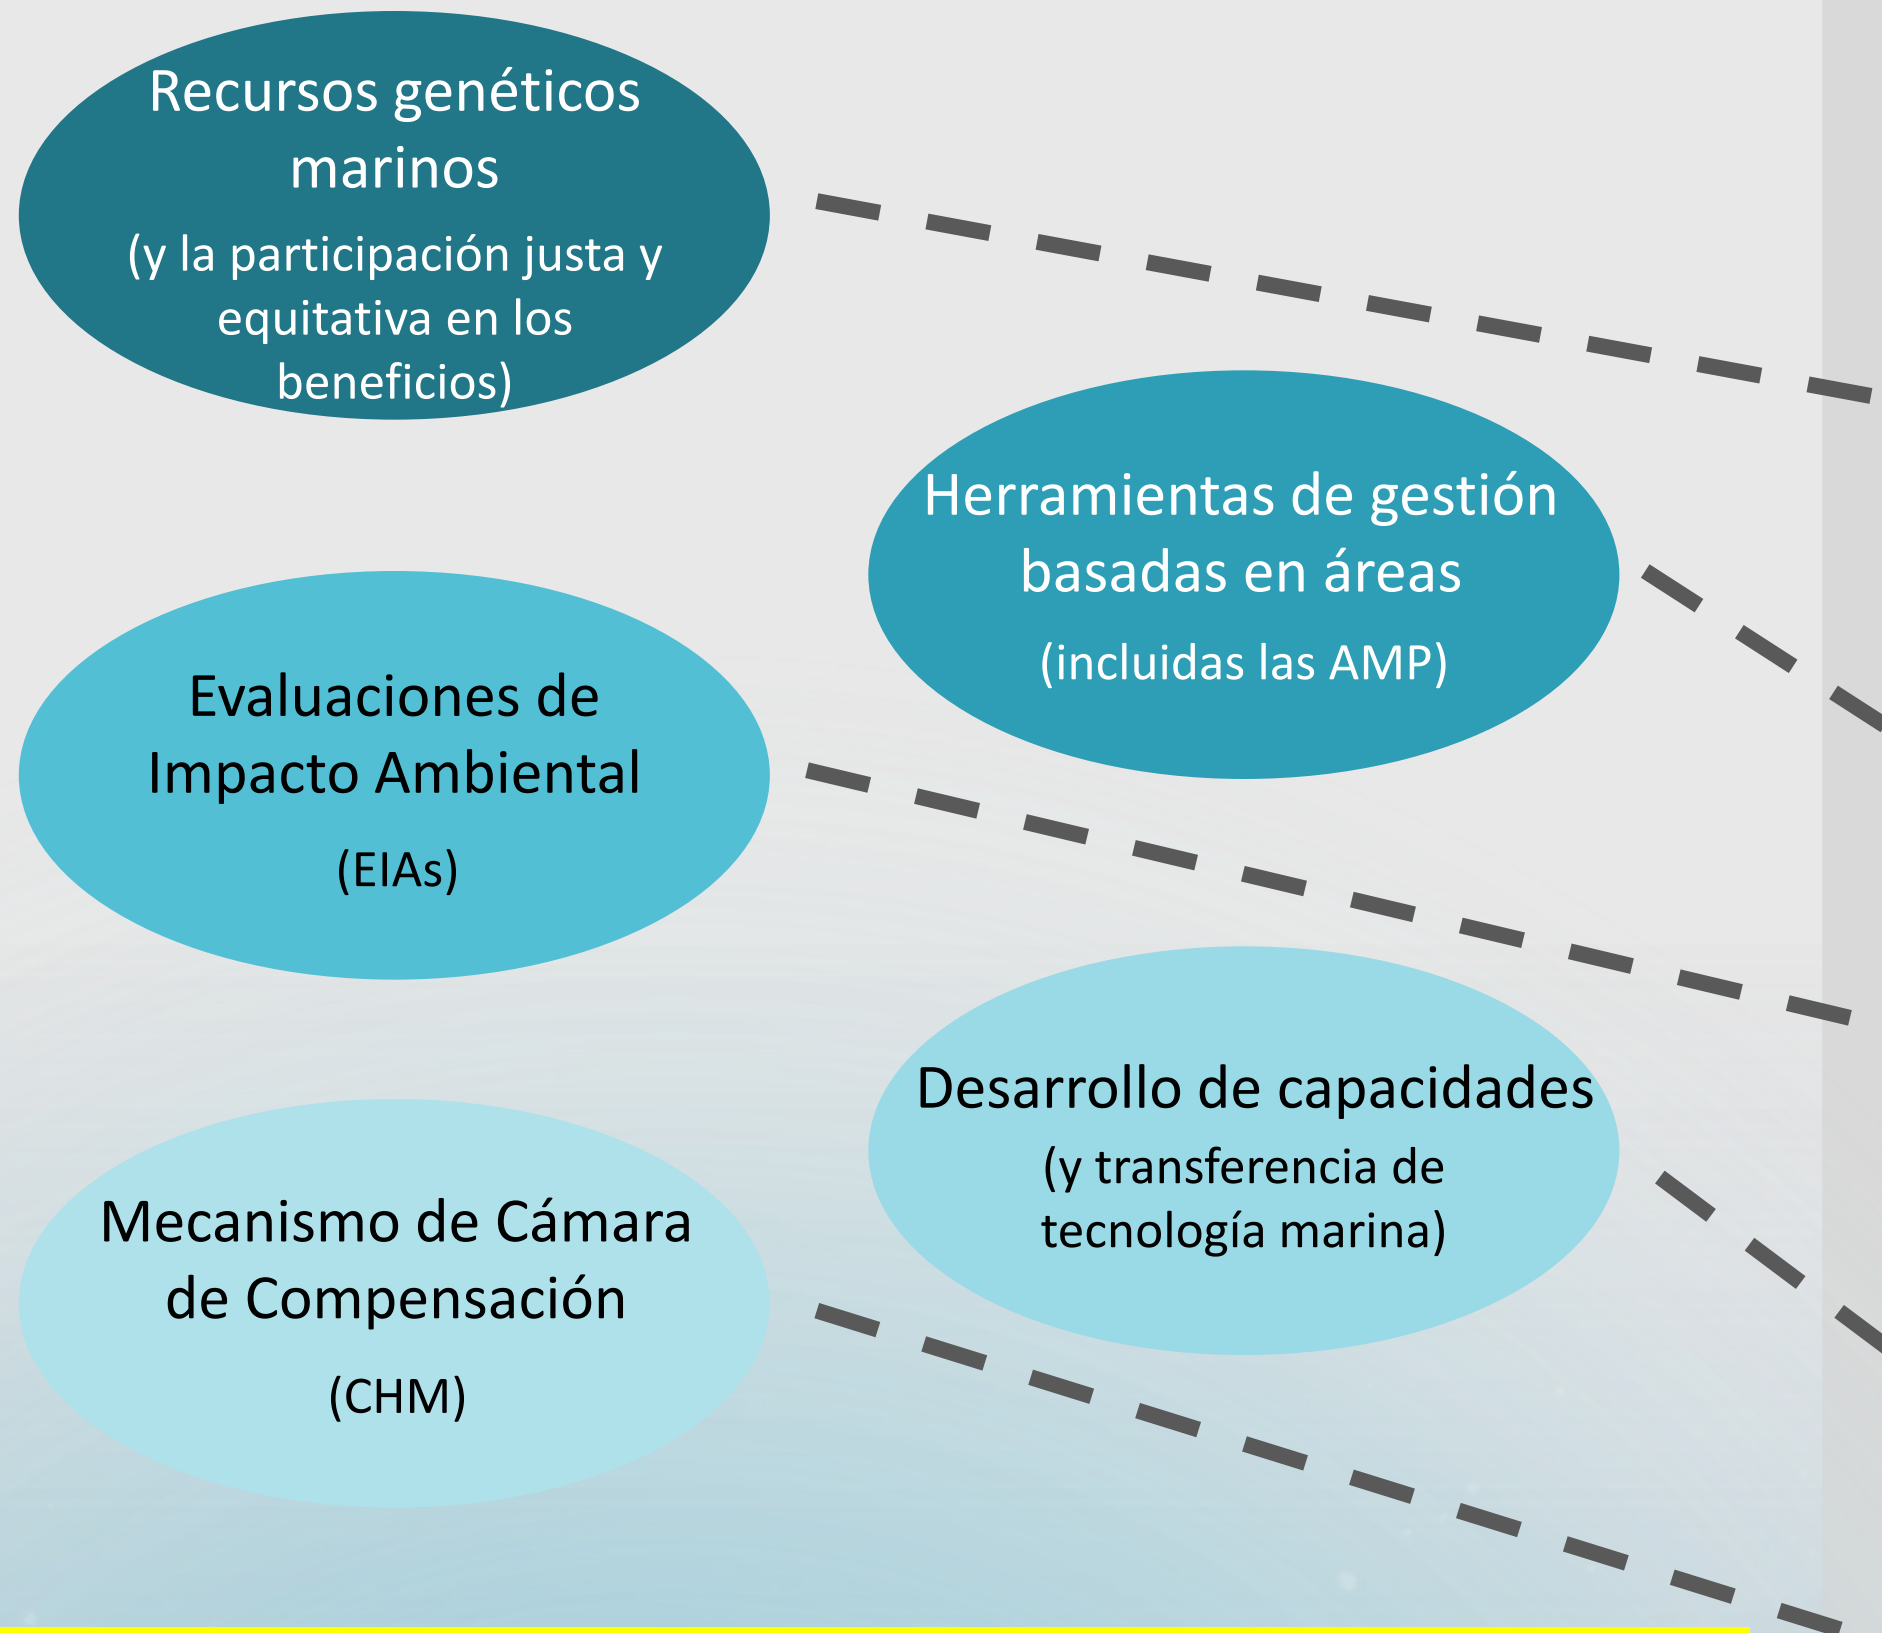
Recursos genéticos marinos
(y la participación justa y equitativa en los beneficios)

Herramientas de gestión basadas en áreas
(incluidas las AMP)

Evaluaciones de Impacto Ambiental
(EIAs)

Desarrollo de capacidades
(y transferencia de tecnología marina)

Mecanismo de Cámara de Compensación
(CHM)